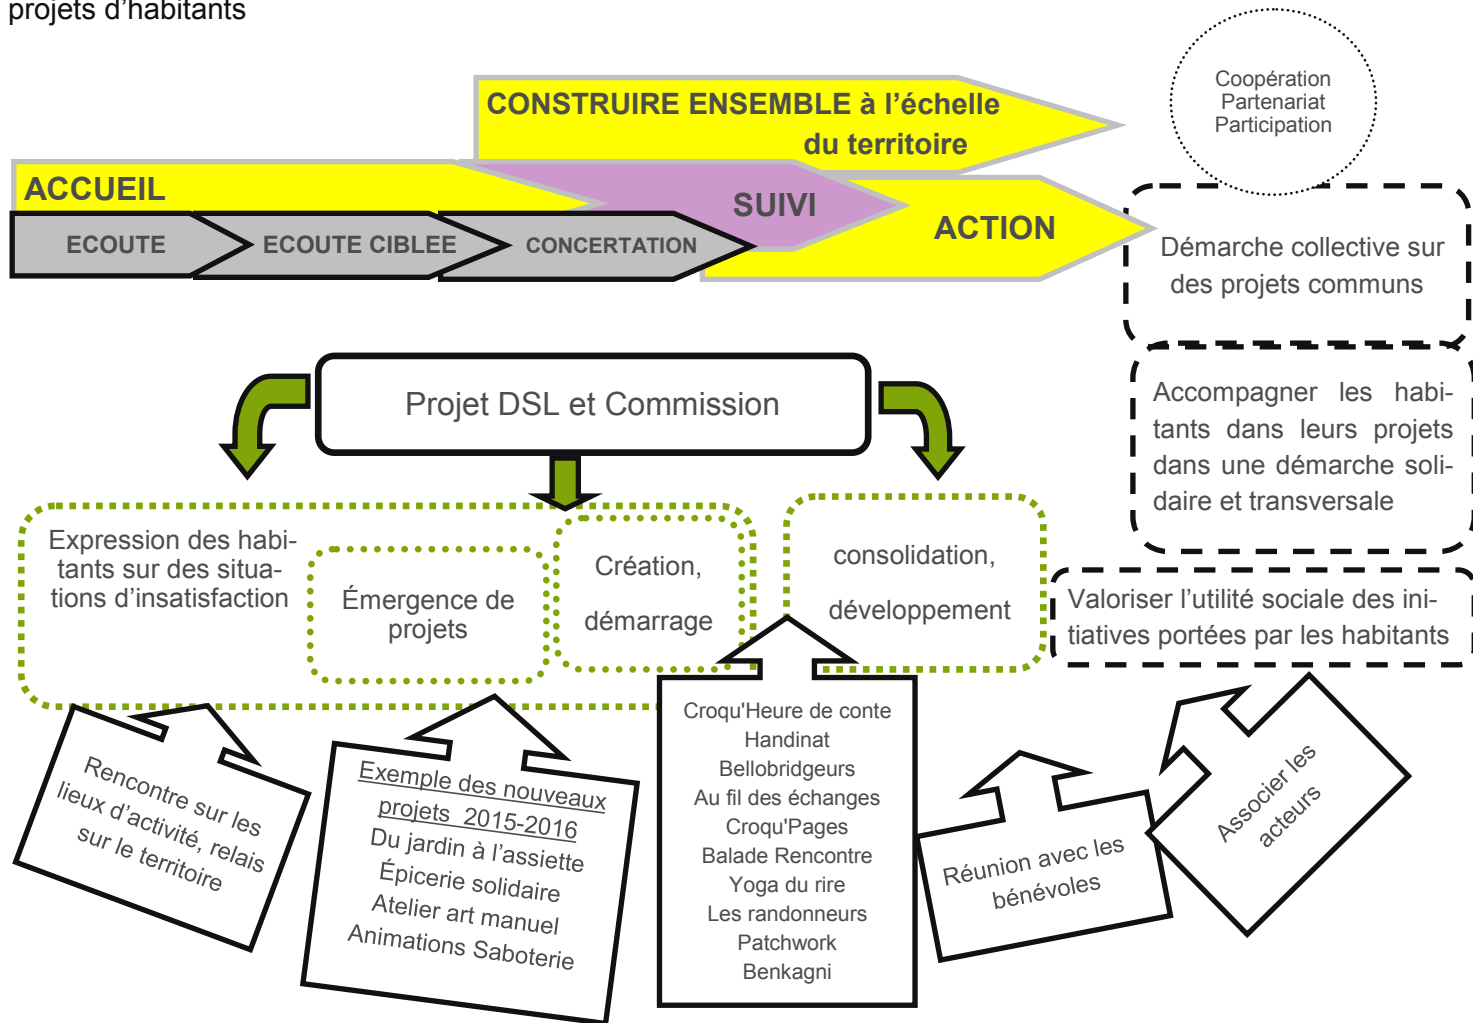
projets d'habitants

CONSTRUIRE ENSEMBLE à l'échelle du territoire

Coopération
Partenariat
Participation

ACCUEIL

SUIVI

ACTION

ECOUTE

ECOUTE CIBLEE

CONCERTATION

Démarche collective sur des projets communs

Accompagner les habitants dans leurs projets dans une démarche solidaire et transversale

Projet DSL et Commission

Expression des habitants sur des situations d'insatisfaction

Émergence de projets

Création, démarrage

consolidation, développement

Valoriser l'utilité sociale des initiatives portées par les habitants

Rencontre sur les lieux d'activité, relais sur le territoire

Exemple des nouveaux projets 2015-2016
Du jardin à l'assiette
Épicerie solidaire
Atelier art manuel
Animations Saboterie

Croqu'Heure de conte
Handinat
Bellobridgeurs
Au fil des échanges
Croqu'Pages
Balade Rencontre
Yoga du rire
Les randonneurs
Patchwork
Benkagni

Réunion avec les bénévoles

Associer les acteurs